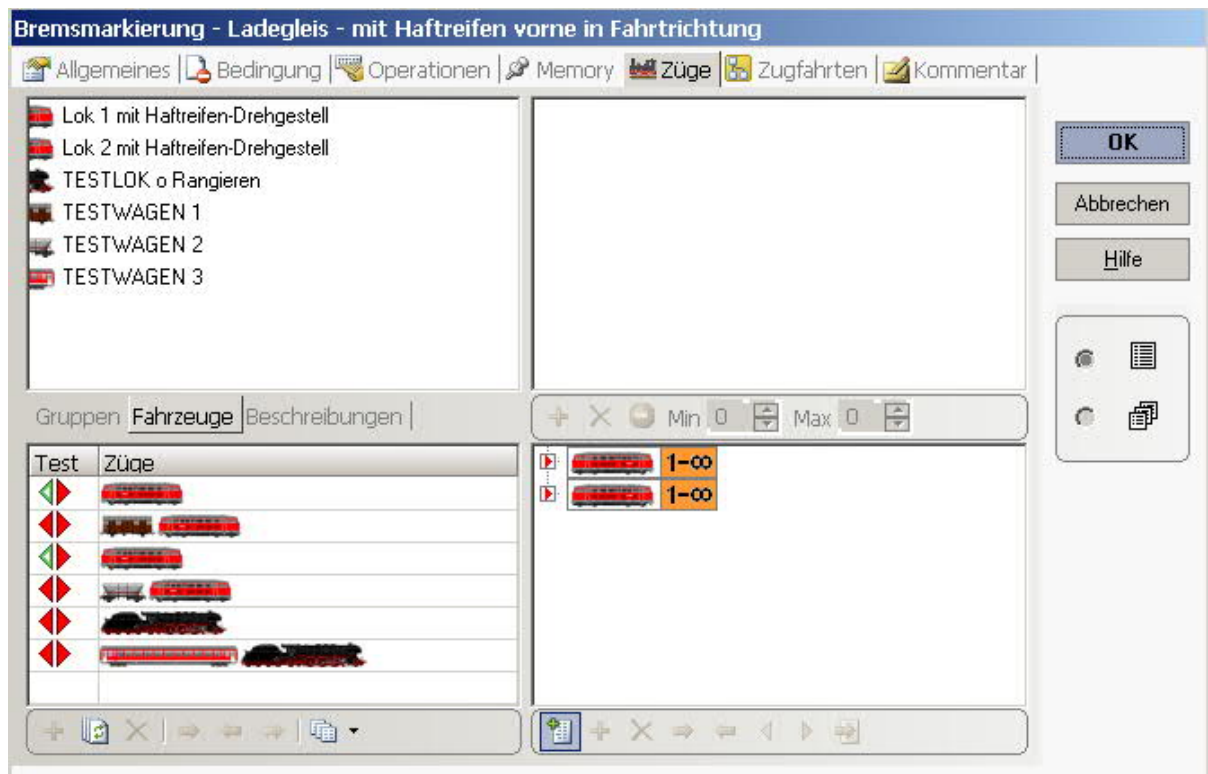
Bremsmarkierung - Ladegleis - mit Haftreifen vorne in Fahrtrichtung

Allgemeines | Bedingung | Operationen | Memory | Züge | Zugfahrten | Kommentar |

Lok 1 mit Haftreifen-Drehgestell
Lok 2 mit Haftreifen-Drehgestell
TESTLOK o Rangieren
TESTWAGEN 1
TESTWAGEN 2
TESTWAGEN 3

OK
Abbrechen
Hilfe

Gruppen | Fahrzeuge | Beschreibungen |

Min 0 Max 0

| Test | Züge |
|---|---|
| | |
| | |
| | |
| | |
| | |
| | |

1-∞
1-∞